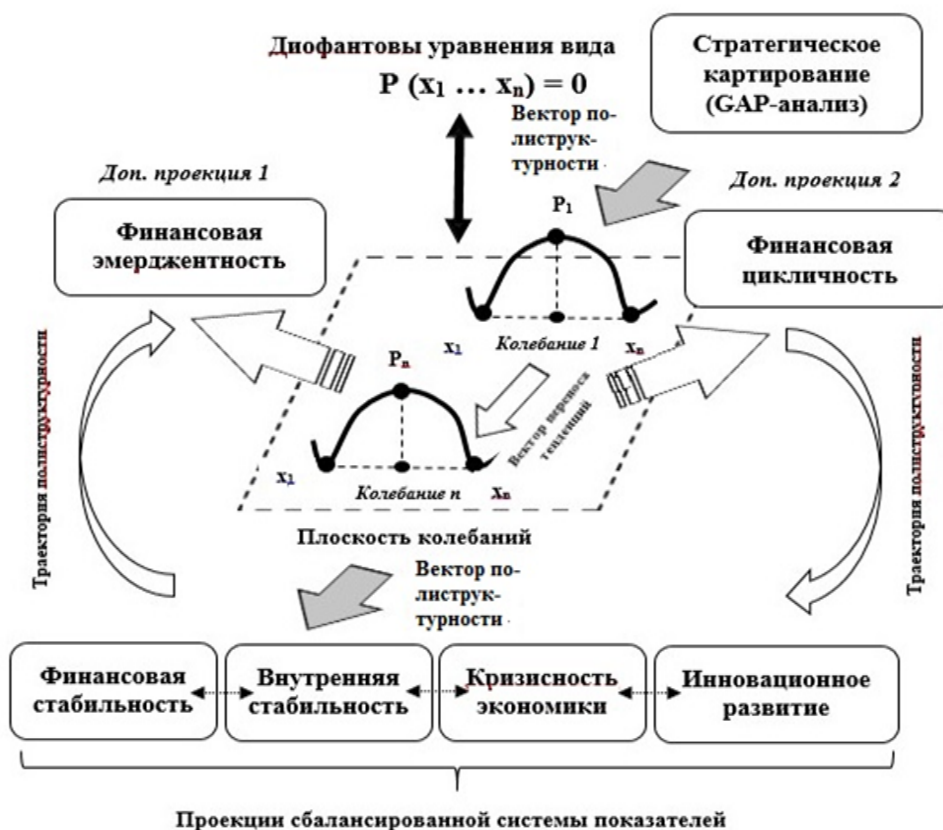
Диофантовы уравнения вида

$P(x_1 \dots x_n) = 0$

Стратегическое картирование (GAP-анализ)

Вектор полиструктурности

Доп. проекция 1

Доп. проекция 2

Финансовая эмерджентность

Финансовая цикличность

$P_1$

$x_1$

Колебание 1

$x_n$

$P_n$

Вектор переноса тенденций

$x_1$

Колебание n

$x_n$

Траектория полиструктурности

Траектория полиструктурности

Плоскость колебаний

Вектор полиструктурности

Финансовая стабильность

Внутренняя стабильность

Кризисность экономики

Инновационное развитие

Проекции сбалансированной системы показателей